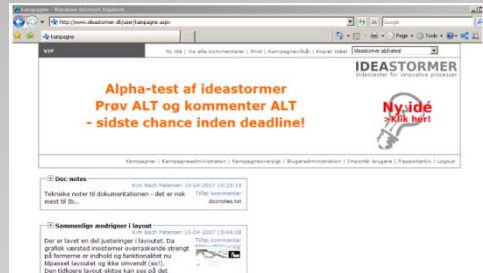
Kampagne - Windows Internet Explorer

http://www.ideastormer.dk/user/kampagne.aspx

Google

kampagne

Page Tools

VIP

Ny idé | Vis alle kommentarer | Print | Kampagneoversigt | Kopier siden | Ideastormer alphatest

IDEASTORMER
Ideecenter for innovative processer

Alpha-test af ideastormer
Prøv ALT og kommenter ALT
- sidste chance inden deadline!

Ny idé
Klik her!

Kampagner | Kampagneadministration | Kampagneoversigt | Brugeradministration | Importér brugere | Rapportarkiv | Logout

Doc-notes
Kim Bach Petersen 15-04-2007 19:25:15
Tekniske noter til dokumentationen - det er nok mest til Ib...
Tilføj kommentar
docnotes.txt

Sammenlign ændringer i layout
Kim Bach Petersen 15-04-2007 15:44:28
Der er lavet en del justeringer i layoutet. Da grafisk værktøj insisterer overraskende strengt på formerne er indhold og funktionalitet nu tilpasset layoutet og ikke omvendt (sic!). Den tidligere layout-skitse kan ses på det
Tilføj kommentar